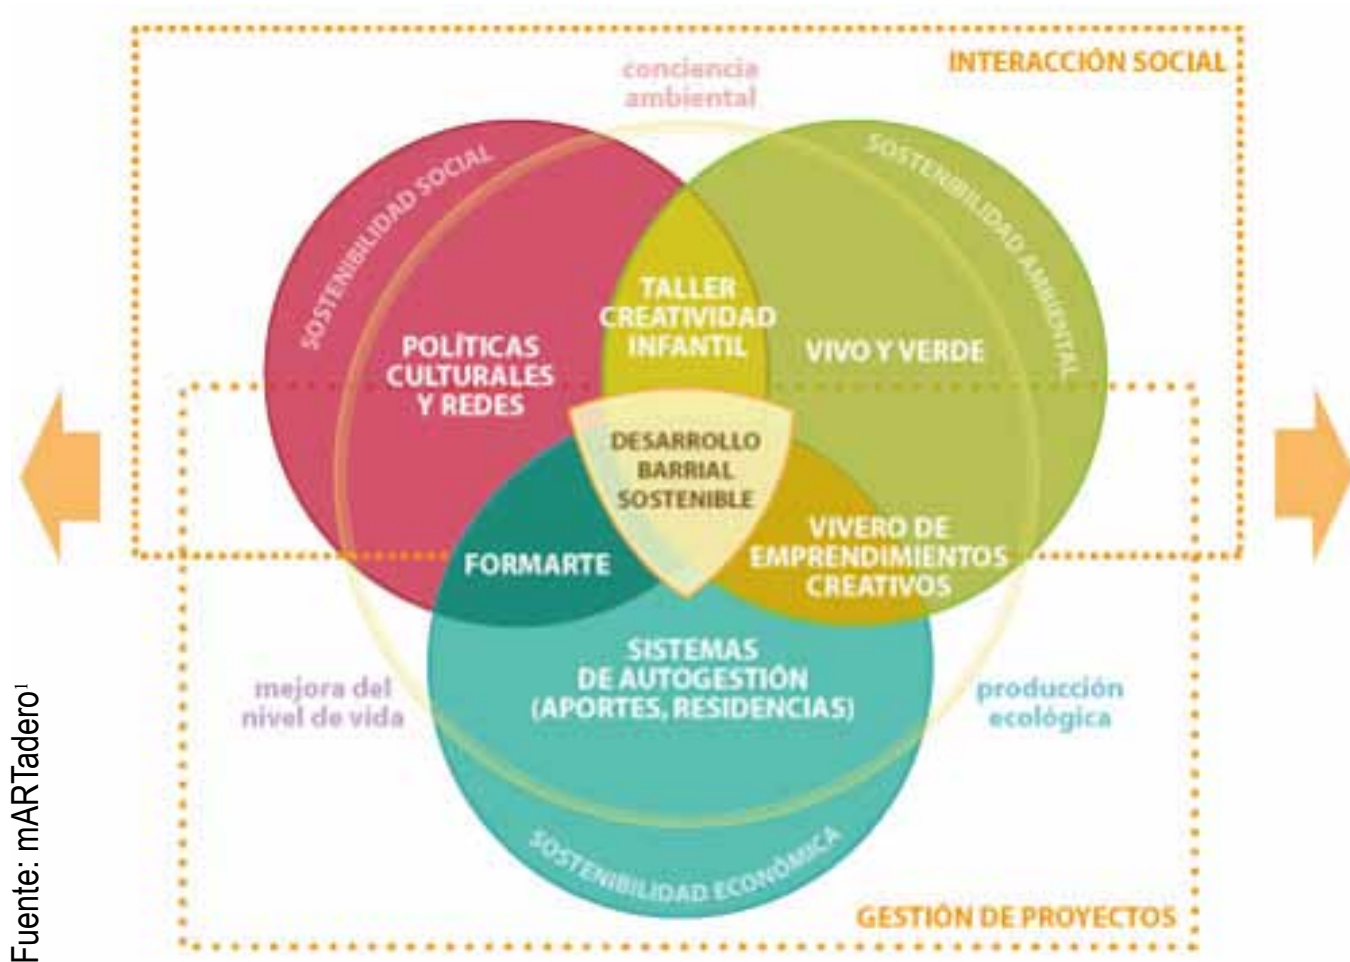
INTERACCIÓN SOCIAL

conciencia ambiental

SOSTENIBILIDAD SOCIAL

SOSTENIBILIDAD AMBIENTAL

POLÍTICAS CULTURALES Y REDES

TALLER CREATIVIDAD INFANTIL

VIVO Y VERDE

DESARROLLO BARRIAL SOSTENIBLE

FORMARTE

VIVERO DE EMPRENDIMIENTOS CREATIVOS

SISTEMAS DE AUTOGESTIÓN (APORTES, RESIDENCIAS)

mejora del nivel de vida

producción ecológica

SOSTENIBILIDAD ECONÓMICA

GESTIÓN DE PROYECTOS

Fuente: mARTadero$^1$